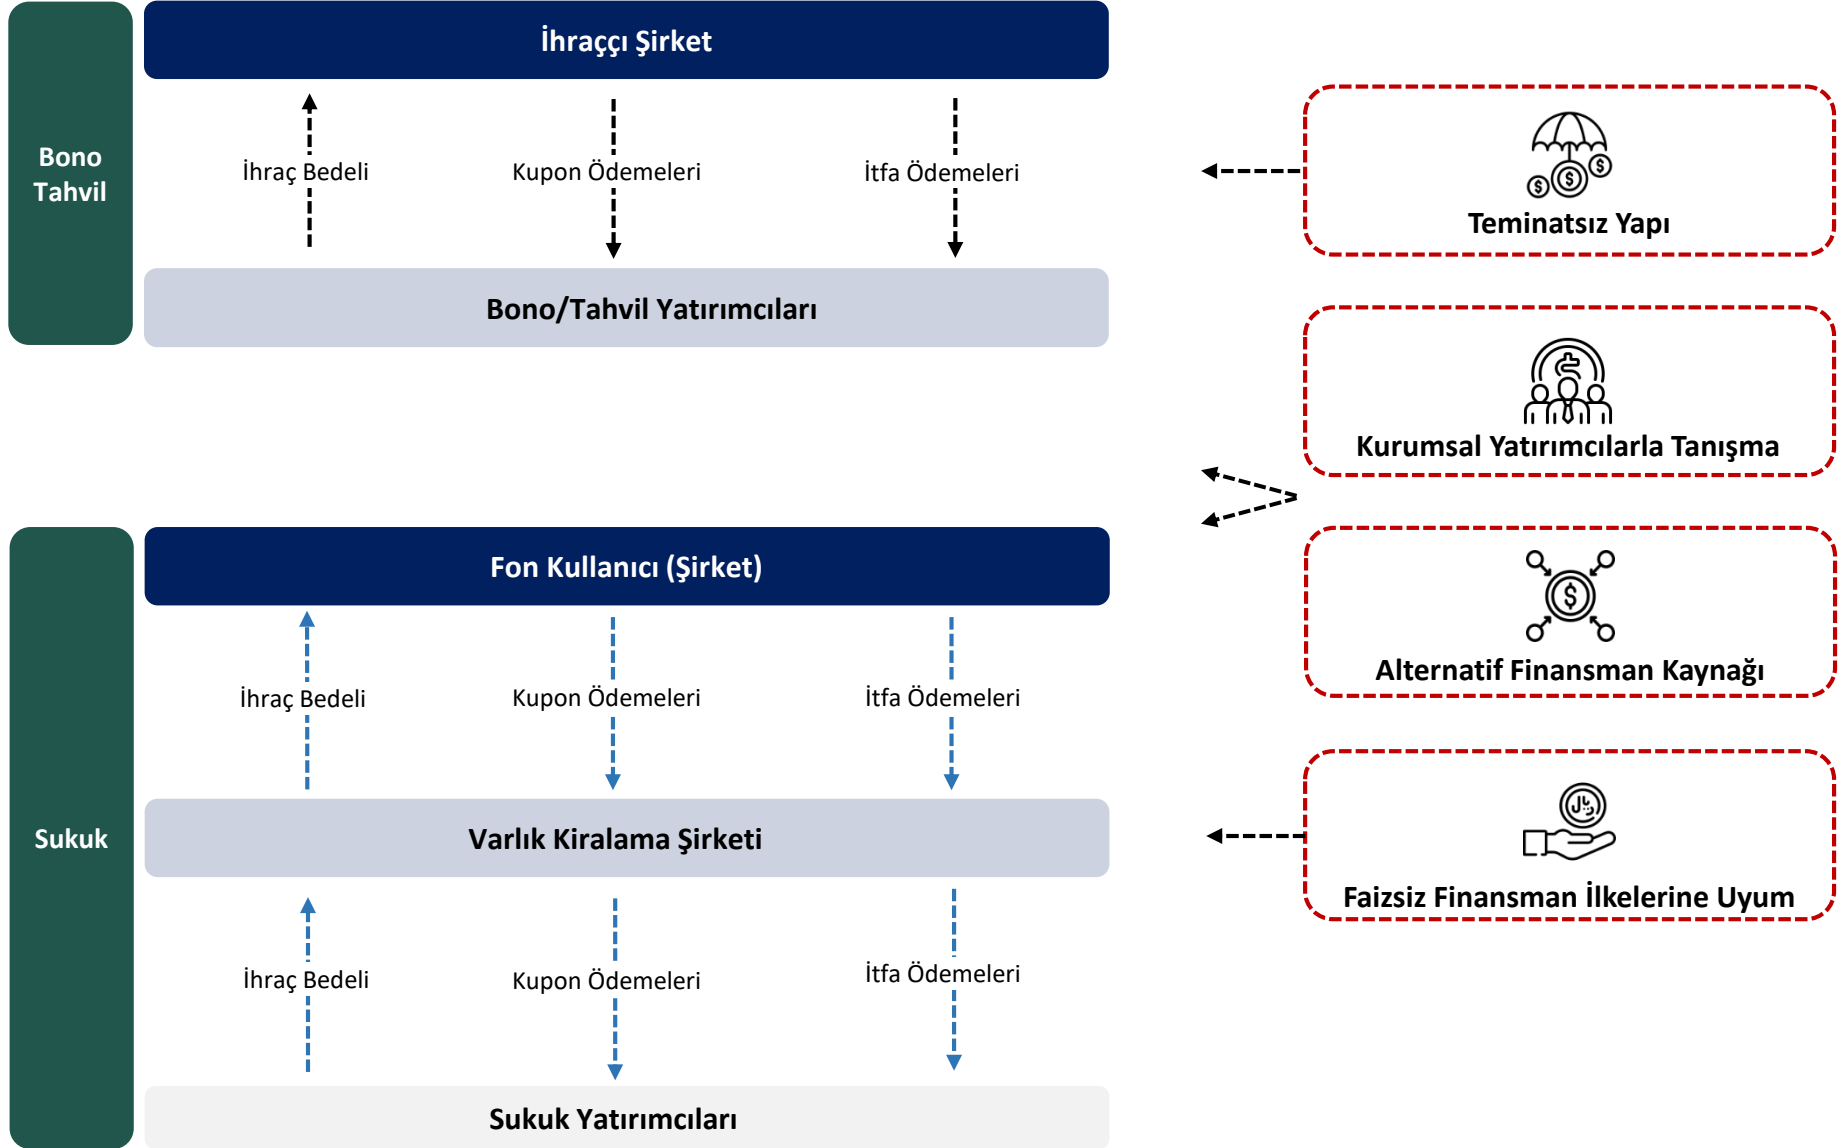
Bono Tahvil

İhraççı Şirket

İhraç Bedeli

Kupon Ödemeleri

İtfa Ödemeleri

Bono/Tahvil Yatırımcıları

Teminatsız Yapı

Kurumsal Yatırımcılarla Tanışma

Alternatif Finansman Kaynağı

Faizsiz Finansman İlkelerine Uyum

Sukuk

Fon Kullanıcı (Şirket)

İhraç Bedeli

Kupon Ödemeleri

İtfa Ödemeleri

Varlık Kiralama Şirketi

İhraç Bedeli

Kupon Ödemeleri

İtfa Ödemeleri

Sukuk Yatırımcıları